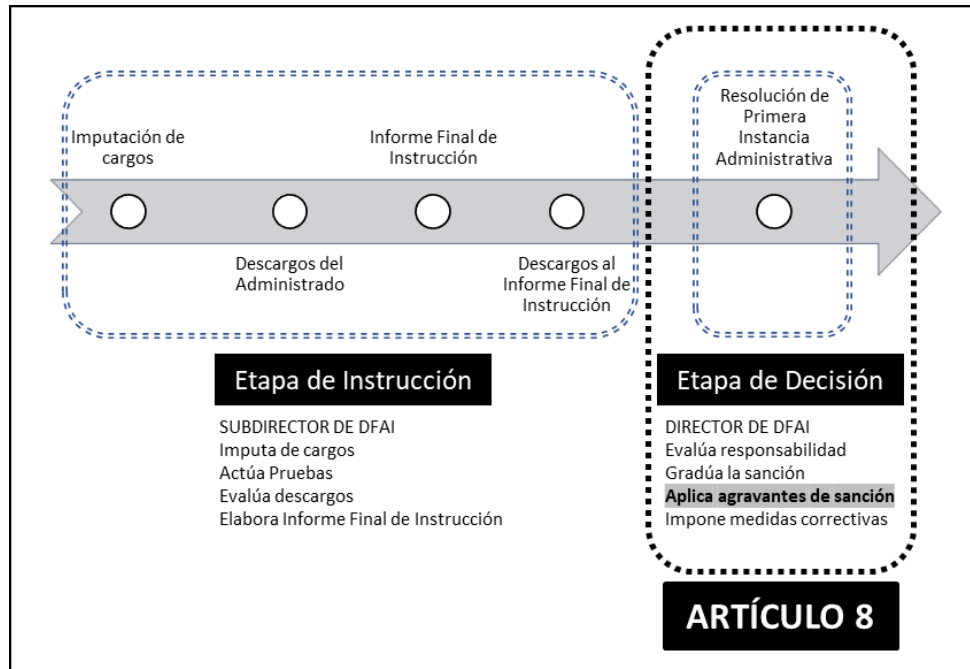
Imputación de cargos

Descargos del Administrado

Informe Final de Instrucción

Descargos al Informe Final de Instrucción

Resolución de Primera Instancia Administrativa

Etapa de Instrucción

SUBDIRECTOR DE DFAI
Imputa de cargos
Actúa Pruebas
Evalúa descargos
Elabora Informe Final de Instrucción

Etapa de Decisión

DIRECTOR DE DFAI
Evalúa responsabilidad
Gradúa la sanción
**Aplica agravantes de sanción**
Impone medidas correctivas

ARTÍCULO 8